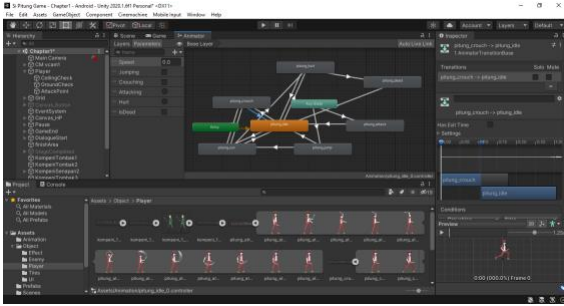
Si Pitung Game - Chapter1 - Android - Unity 2020.1.6f1 Personal* <DX11>

File Edit Assets GameObject Component Cinemachine Mobile Input Window Help

Pivot Local

Account Layers Default

Hierarchy

Chapter1*

Main Camera

CM vcam1

Player

CeilingCheck

GroundCheck

AttackPoint

Grid

EventSystem

Canvas_HP

Player

GameEnd

DialogueStart

finishArea

KompeniTombak1

KompeniTombak2

KompeniSenapan1

Scene Game Animator

Layers Parameters

Base Layer

Auto Live Link

Speed 0.0

Jumping

Crouching

Attacking

Hurt

IsDead

pitung_jump

pitung_crouch

Any State

Entry

pitung_idle

pitung_hurt

pitung_attack

pitung_walk

pitung_dead

Animations/pitung_idle_0.controller

Inspector

pitung_crouch -> pitung_idle

1 AnimatorTransitionBase

Transitions Solo Mute

pitung_crouch -> pitung_idle

pitung_crouch -> pitung_idle

Has Exit Time

Settings

pitung_crouch

pitung_idle

Conditions

Preview

0:00 (000.0%) Frame 0

Project Console

Favorites

All Materials

All Models

All Prefabs

Assets

Animation

Object

Effect

Enemy

Player

Tiles

Prefabs

Scenes

Assets > Object > Player

kompeni_t... kompeni_t... kompeni_t... kompeni_t... pitung_att... pitung_att... pitung_att... pitung_att... pitung_att... pitung_att... pitung_att...

pitung_att... pitung_att... pitung_att... pitung_att... pitung_att... pitung_att... pitung_att... pitung_cro... pitung_cro... pitung_cro... pitung_cro...

Assets/Animation/pitung_idle_0.controller